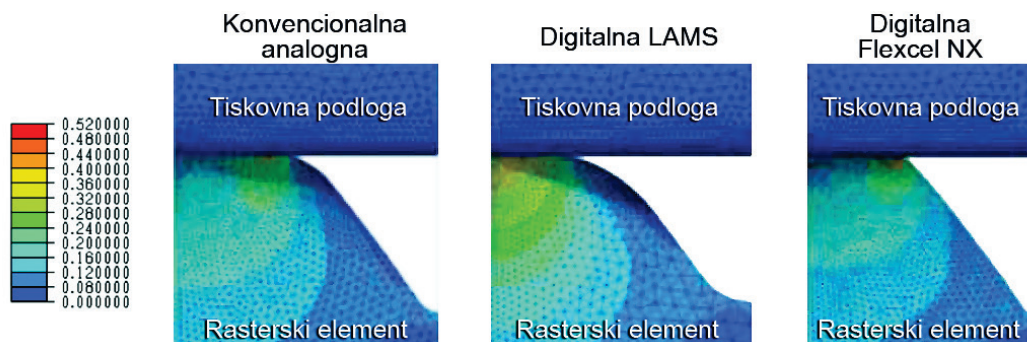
0.520000
0.480000
0.440000
0.400000
0.360000
0.320000
0.280000
0.240000
0.200000
0.160000
0.120000
0.080000
0.000000

Konvencionalna analogna

Tiskovna podloga

Rasterski element

Digitalna LAMS

Tiskovna podloga

Rasterski element

Digitalna Flexcel NX

Tiskovna podloga

Rasterski element